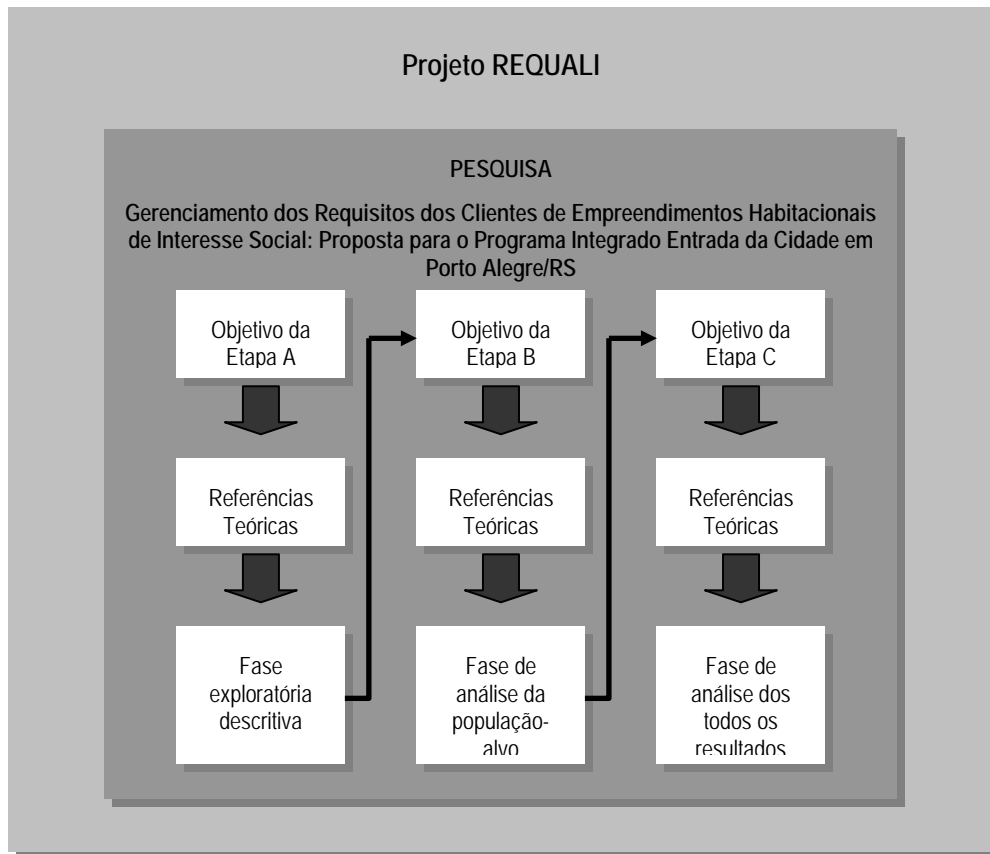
Projeto REQUALI

PESQUISA

Gerenciamento dos Requisitos dos Clientes de Empreendimentos Habitacionais de Interesse Social: Proposta para o Programa Integrado Entrada da Cidade em Porto Alegre/RS

Objetivo da Etapa A

Referências Teóricas

Fase exploratória descritiva

Objetivo da Etapa B

Referências Teóricas

Fase de análise da população-alvo

Objetivo da Etapa C

Referências Teóricas

Fase de análise dos todos os resultados